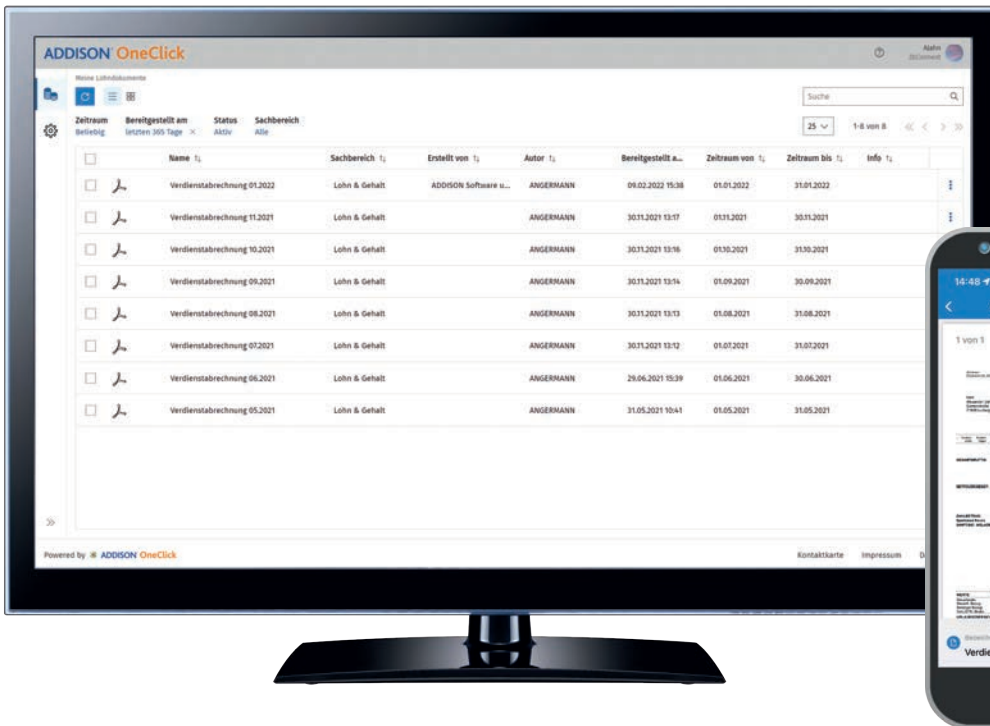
ADDISON OneClick

Meine Lohndokumente

Suche

Zeitraum Beliebig
Bereitgestellt am letzten 365 Tage ×
Status Aktiv
Sachbereich Alle

25 ∨ 1-8 von 8

| | | Name | Sachbereich | Erstellt von | Autor | Bereitgestellt a... | Zeitraum von | Zeitraum bis | Info |
|---|---|---|---|---|---|---|---|---|---|
| | | Verdienstabrechnung 01.2022 | Lohn & Gehalt | ADDISON Software u... | ANGERMANN | 09.02.2022 15:38 | 01.01.2022 | 31.01.2022 | |
| | | Verdienstabrechnung 11.2021 | Lohn & Gehalt | | ANGERMANN | 30.11.2021 13:17 | 01.11.2021 | 30.11.2021 | |
| | | Verdienstabrechnung 10.2021 | Lohn & Gehalt | | ANGERMANN | 30.11.2021 13:16 | 01.10.2021 | 31.10.2021 | |
| | | Verdienstabrechnung 09.2021 | Lohn & Gehalt | | ANGERMANN | 30.11.2021 13:14 | 01.09.2021 | 30.09.2021 | |
| | | Verdienstabrechnung 08.2021 | Lohn & Gehalt | | ANGERMANN | 30.11.2021 13:13 | 01.08.2021 | 31.08.2021 | |
| | | Verdienstabrechnung 07.2021 | Lohn & Gehalt | | ANGERMANN | 30.11.2021 13:12 | 01.07.2021 | 31.07.2021 | |
| | | Verdienstabrechnung 06.2021 | Lohn & Gehalt | | ANGERMANN | 29.06.2021 15:39 | 01.06.2021 | 30.06.2021 | |
| | | Verdienstabrechnung 05.2021 | Lohn & Gehalt | | ANGERMANN | 31.05.2021 10:41 | 01.05.2021 | 31.05.2021 | |

Powered by ADDISON OneClick
Kontaktkarte Impressum D

14:48
1 von 1
Verdi